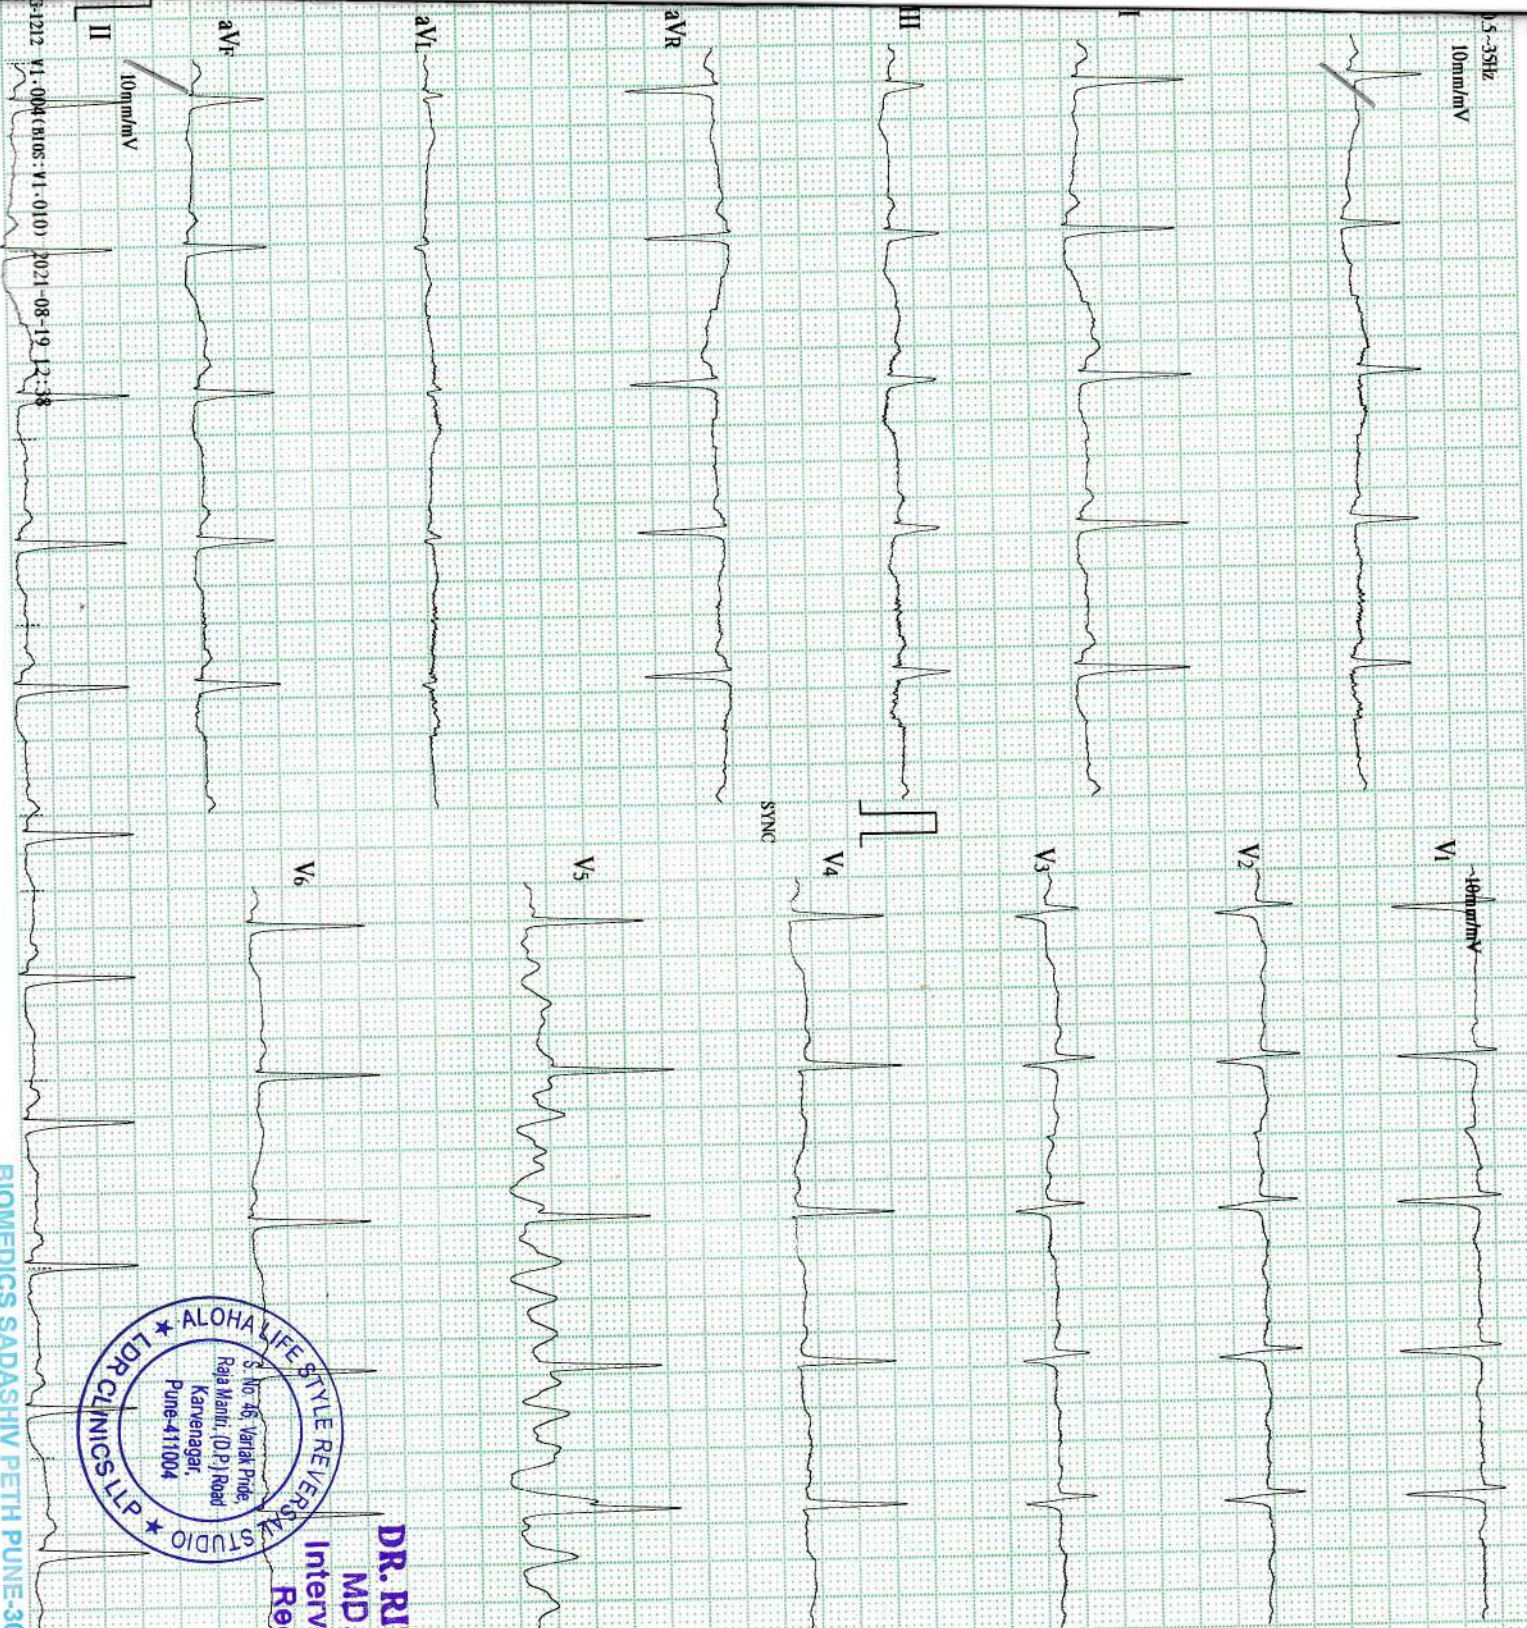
0.5-35Hz
10mm/mV
I
II
III
aVR
aVL
aVF
10mm/mV
II
-1212 V1.004 (KIOS V1.010) 2021-08-19 12:38
SYNC
V1
10mm/mV
V2
V3
V4
V5
V6
★ ALOHA LIFE STYLE REVERSAL STUDIO ★ LDR CLINICS LLP
S. No. 46, Vartak Pride, Raja Mantri, (D.P.) Road Karvenagar, Pune-411004
DR. R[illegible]
MD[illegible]
Interv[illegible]
Re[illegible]
BIOMEDICS SADASHIV PETH PUNE-3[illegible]